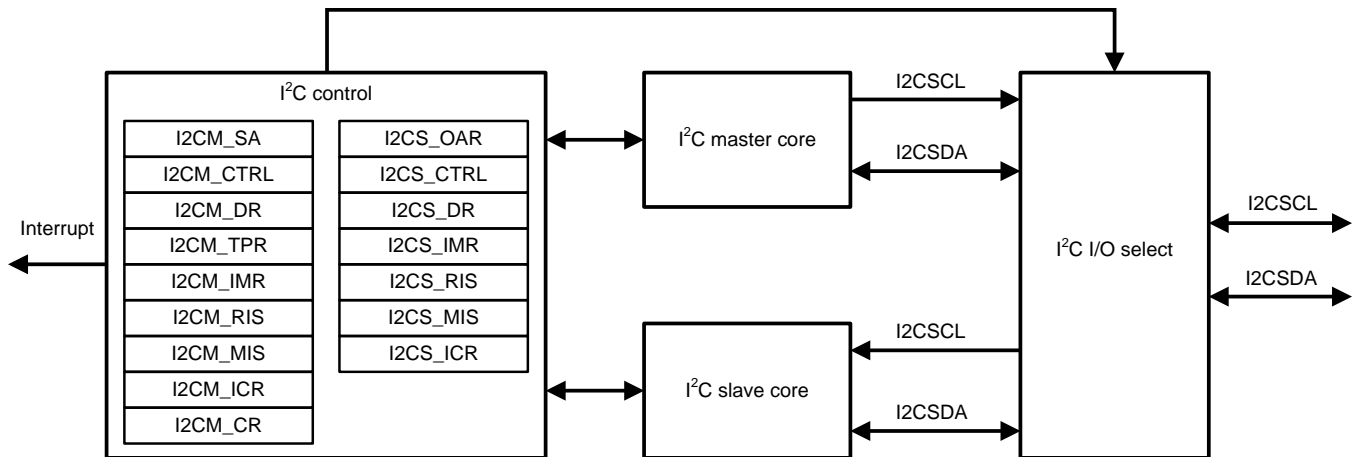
I$^2$C control

| I2CM_SA |
|---|
| I2CM_CTRL |
| I2CM_DR |
| I2CM_TPR |
| I2CM_IMR |
| I2CM_RIS |
| I2CM_MIS |
| I2CM_ICR |
| I2CM_CR |

| I2CS_OAR |
|---|
| I2CS_CTRL |
| I2CS_DR |
| I2CS_IMR |
| I2CS_RIS |
| I2CS_MIS |
| I2CS_ICR |

Interrupt

I$^2$C master core

I2CSCL

I2CSDA

I$^2$C slave core

I2CSCL

I2CSDA

I$^2$C I/O select

I2CSCL

I2CSDA